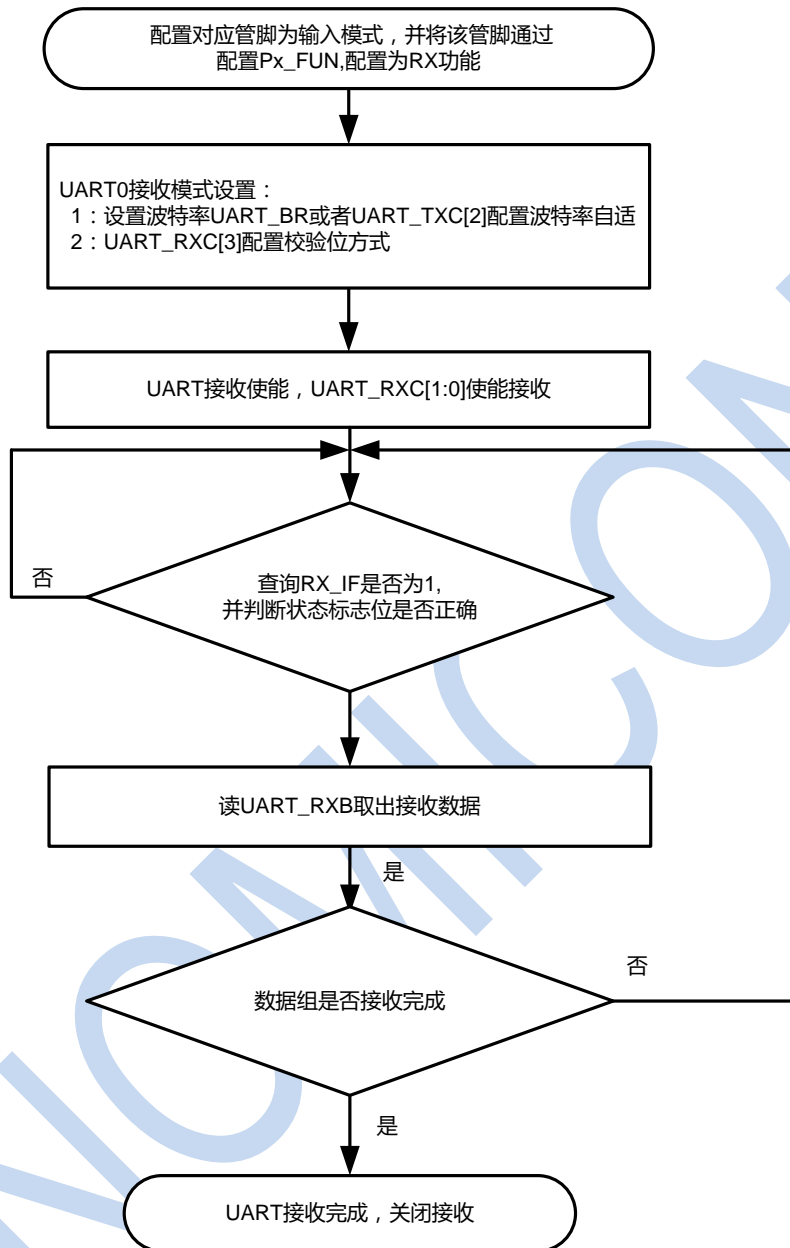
配置对应管脚为输入模式，并将该管脚通过配置Px_FUN,配置为RX功能

UART0接收模式设置：
1：设置波特率UART_BR或者UART_TXC[2]配置波特率自适
2：UART_RXC[3]配置校验位方式

UART接收使能，UART_RXC[1:0]使能接收

否

查询RX_IF是否为1,
并判断状态标志位是否正确

读UART_RXB取出接收数据

是

否

数据组是否接收完成

是

UART接收完成，关闭接收